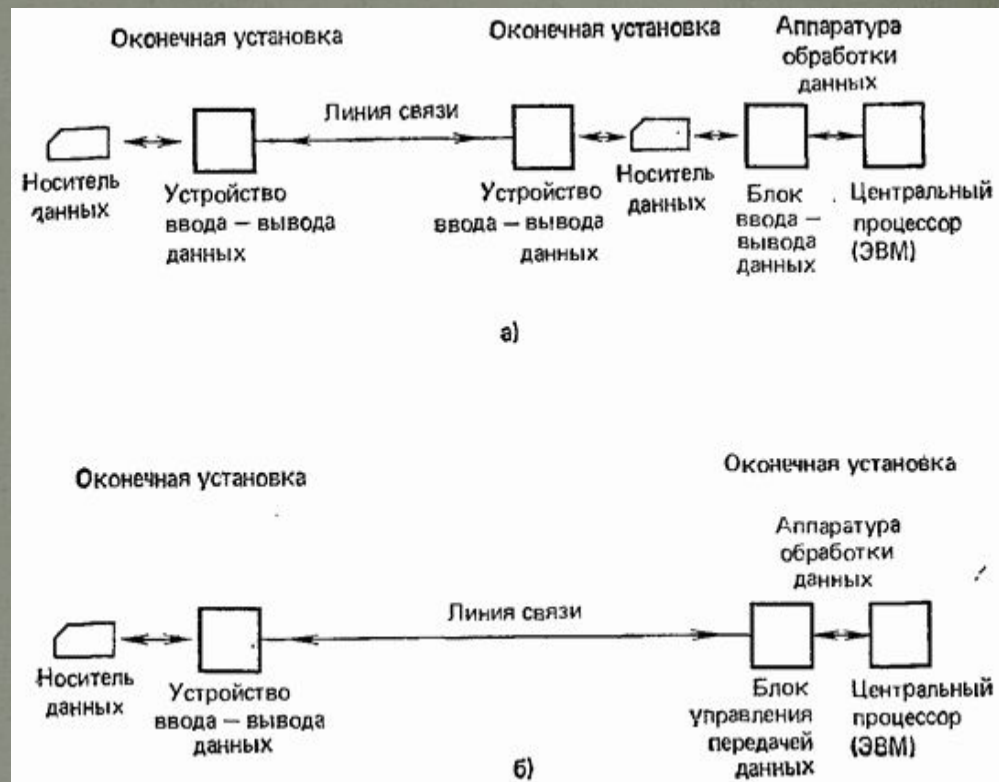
Оконечная установка

Оконечная установка

Аппаратура обработки данных

Линия связи

Носитель данных

Устройство ввода – вывода данных

Устройство ввода – вывода данных

Носитель данных

Блок ввода – вывода данных

Центральный процессор (ЭВМ)

а)

Оконечная установка

Оконечная установка

Аппаратура обработки данных

Линия связи

Носитель данных

Устройство ввода – вывода данных

Блок управления передачей данных

Центральный процессор (ЭВМ)

б)